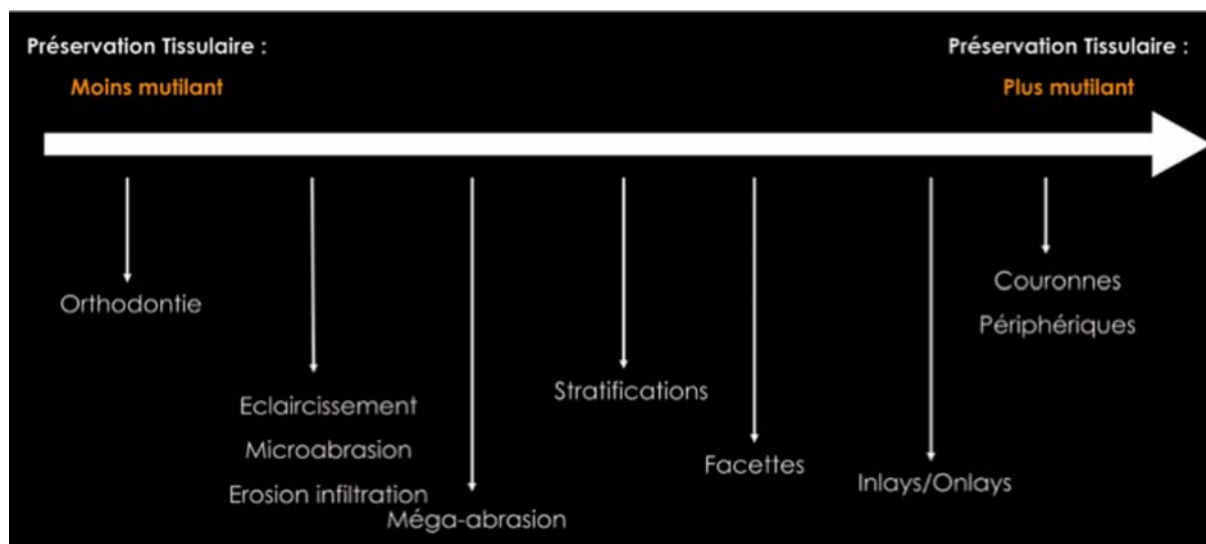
Préservation Tissulaire :
Moins mutilant

Préservation Tissulaire :
Plus mutilant

Orthodontie

Eclaircissement
Microabrasion
Erosion infiltration

Méga-abrasion

Stratifications

Facettes

Inlays/Onlays

Couronnes
Périphériques